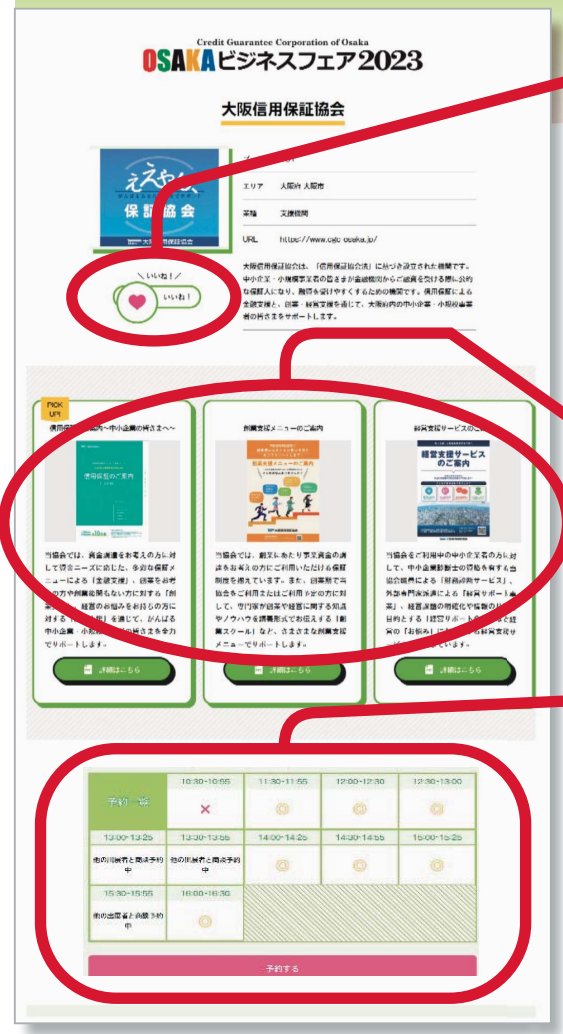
Credit Guarantee Corporation of Osaka
OSAKAビジネスフェア2023

大阪信用保証協会

ええやん
保証協会

エリア　大阪府 大阪市
業種　支援機関
URL　https://www.cgc-osaka.jp/

大阪信用保証協会は、「信用保証協会法」に基づき設立された機関です。中小企業・小規模事業者の皆さまが金融機関からご融資を受ける際に公的な保証人になり、融資を受けやすくするための機関です。信用保証による金融支援と、創業・経営支援を通じて、大阪府内の中小企業・小規模事業者の皆さまをサポートします。

＼いいね！／
いいね！

PICK UP!
信用保証のご案内～中小企業の皆さまへ～
信用保証のご案内
当協会では、資金調達をお考えの方に対して皆さまニーズに応じた、多彩な保証メニューによる「金融支援」、創業をお考えの方や創業間もない方に対する「創業支援」、経営のお悩みをお持ちの方に対する「経営支援」を通じて、がんばる中小企業・小規模事業者の皆さまを全力でサポートします。
詳細はこちら

創業支援メニューのご案内
創業支援メニューのご案内
当協会では、創業にあたり事業資金の調達をお考えの方にご利用いただける保証制度を揃えています。また、創業前でも当協会をご利用またはご利用予定の方に対して、専門家が創業や経営に関する知見やノウハウを講義形式でお伝えする「創業スクール」など、さまざまな創業支援メニューでサポートします。
詳細はこちら

経営支援サービスのご案内
経営支援サービスのご案内
当協会をご利用中の中小企業者の方に対して、中小企業診断士の資格を有する当協会職員による「経営診断サービス」、外部専門家派遣による「経営サポート事業」、経営課題の明確化や情報の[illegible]目的とする「経営サポート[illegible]経営のお悩みに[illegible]経営支援サ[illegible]しています。
詳細はこちら

| 予約一覧 | 10:30-10:55 | 11:30-11:55 | 12:00-12:30 | 12:30-13:00 |
|---|---|---|---|---|
| | × | ◎ | ◎ | ◎ |
| 13:00-13:25 | 13:30-13:55 | 14:00-14:25 | 14:30-14:55 | 15:00-15:25 |
| 他の出展者と商談予約中 | 他の出展者と商談予約中 | ◎ | ◎ | ◎ |
| 15:30-15:55 | 16:00-16:30 | | | |
| 他の出展者と商談予約中 | ◎ | | | |

予約する